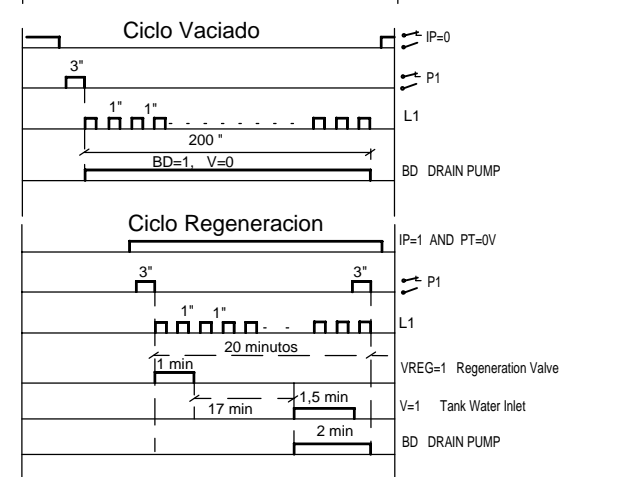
Ciclo Vaciado

IP=0

3"

P1

1" 1"

L1

200 "

BD=1, V=0

BD DRAIN PUMP

Ciclo Regeneracion

IP=1 AND PT=0V

3" 3"

P1

1" 1"

L1

20 minutos

1 min

VREG=1 Regeneration Valve

17 min

1,5 min

V=1 Tank Water Inlet

2 min

BD DRAIN PUMP